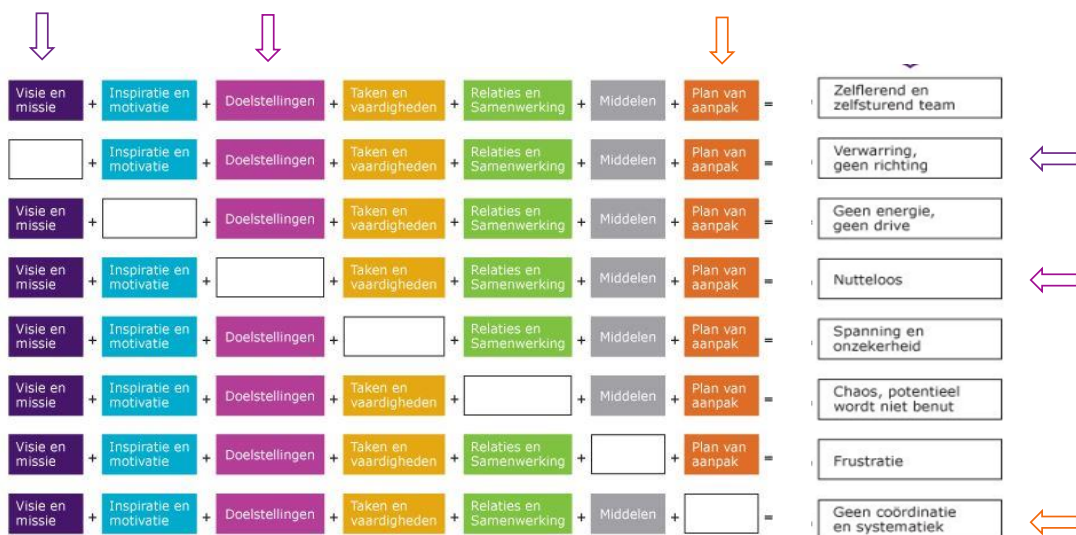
| | | | | | | | | |
|---|---|---|---|---|---|---|---|---|
| Visie en missie | + Inspiratie en motivatie | + Doelstellingen | + Taken en vaardigheden | + Relaties en Samenwerking | + Middelen | + Plan van aanpak | = | Zelflerend en zelfsturend team |
| | + Inspiratie en motivatie | + Doelstellingen | + Taken en vaardigheden | + Relaties en Samenwerking | + Middelen | + Plan van aanpak | = | Verwarring, geen richting |
| Visie en missie | + | + Doelstellingen | + Taken en vaardigheden | + Relaties en Samenwerking | + Middelen | + Plan van aanpak | = | Geen energie, geen drive |
| Visie en missie | + Inspiratie en motivatie | + | + Taken en vaardigheden | + Relaties en Samenwerking | + Middelen | + Plan van aanpak | = | Nutteloos |
| Visie en missie | + Inspiratie en motivatie | + Doelstellingen | + | + Relaties en Samenwerking | + Middelen | + Plan van aanpak | = | Spanning en onzekerheid |
| Visie en missie | + Inspiratie en motivatie | + Doelstellingen | + Taken en vaardigheden | + | + Middelen | + Plan van aanpak | = | Chaos, potentieel wordt niet benut |
| Visie en missie | + Inspiratie en motivatie | + Doelstellingen | + Taken en vaardigheden | + Relaties en Samenwerking | + | + Plan van aanpak | = | Frustratie |
| Visie en missie | + Inspiratie en motivatie | + Doelstellingen | + Taken en vaardigheden | + Relaties en Samenwerking | + Middelen | + | = | Geen coördinatie en systematiek |